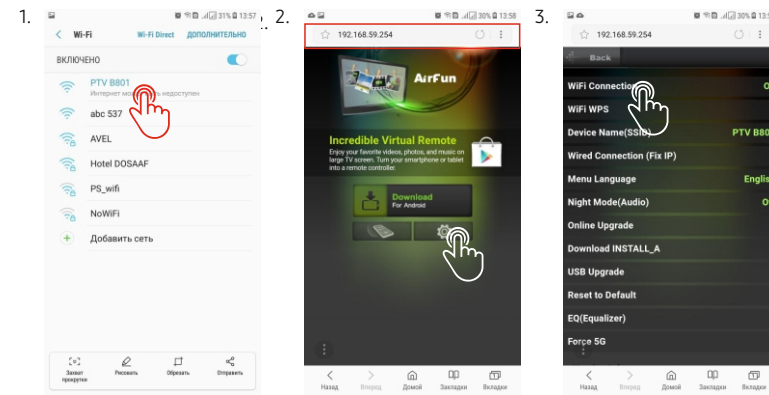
1.

31% 13:57

< Wi-Fi Wi-Fi Direct ДОПОЛНИТЕЛЬНО

ВКЛЮЧЕНО

PTV B801
Интернет мо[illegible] недоступен

abc 537

AVEL

Hotel DOSAAF

PS_wifi

NoWiFi

+ Добавить сеть

Захват прокрутки Рисовать Обрезать Отправить

2.

30% 13:58

192.168.59.254

AirFun

Incredible Virtual Remote
Enjoy your favorite videos, photos, and music on large TV screen. Turn your smartphone or tablet into a remote controller.

Download
For Android

Назад Вперед Домой Закладки Вкладки

3.

30% 13:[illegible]

192.168.59.254

Back

WiFi Connection O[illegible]

WiFi WPS

Device Name(SSID) PTV B80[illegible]

Wired Connection (Fix IP)

Menu Language Englis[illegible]

Night Mode(Audio) O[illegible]

Online Upgrade

Download INSTALL_A

USB Upgrade

Reset to Default

EQ(Equalizer)

Force 5G

Назад Вперед Домой Закладки Вкладки